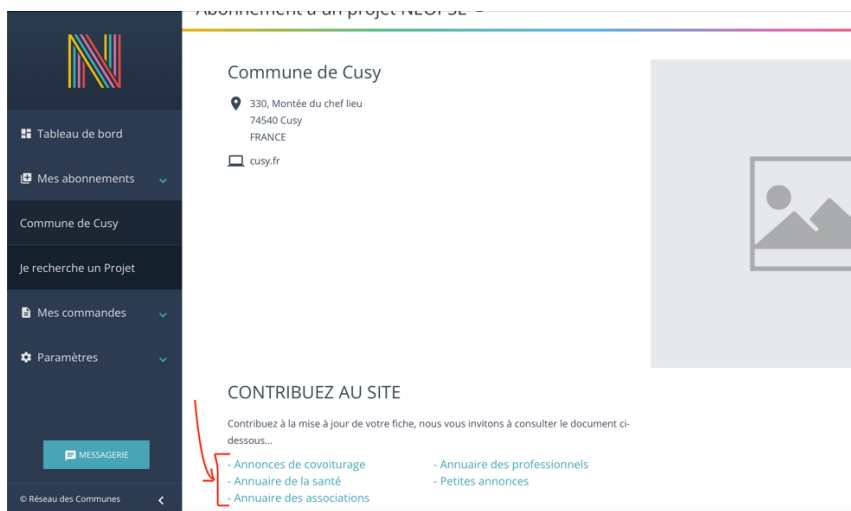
Abonnement à un projet NEOPSE –

Tableau de bord
Mes abonnements
Commune de Cusy
Je recherche un Projet
Mes commandes
Paramètres

MESSAGERIE

© Réseau des Communes

Commune de Cusy

330, Montée du chef lieu
74540 Cusy
FRANCE

cusy.fr

CONTRIBUEZ AU SITE

Contribuez à la mise à jour de votre fiche, nous vous invitons à consulter le document ci-dessous...

- Annonces de covoiturage
- Annuaire de la santé
- Annuaire des associations
- Annuaire des professionnels
- Petites annonces